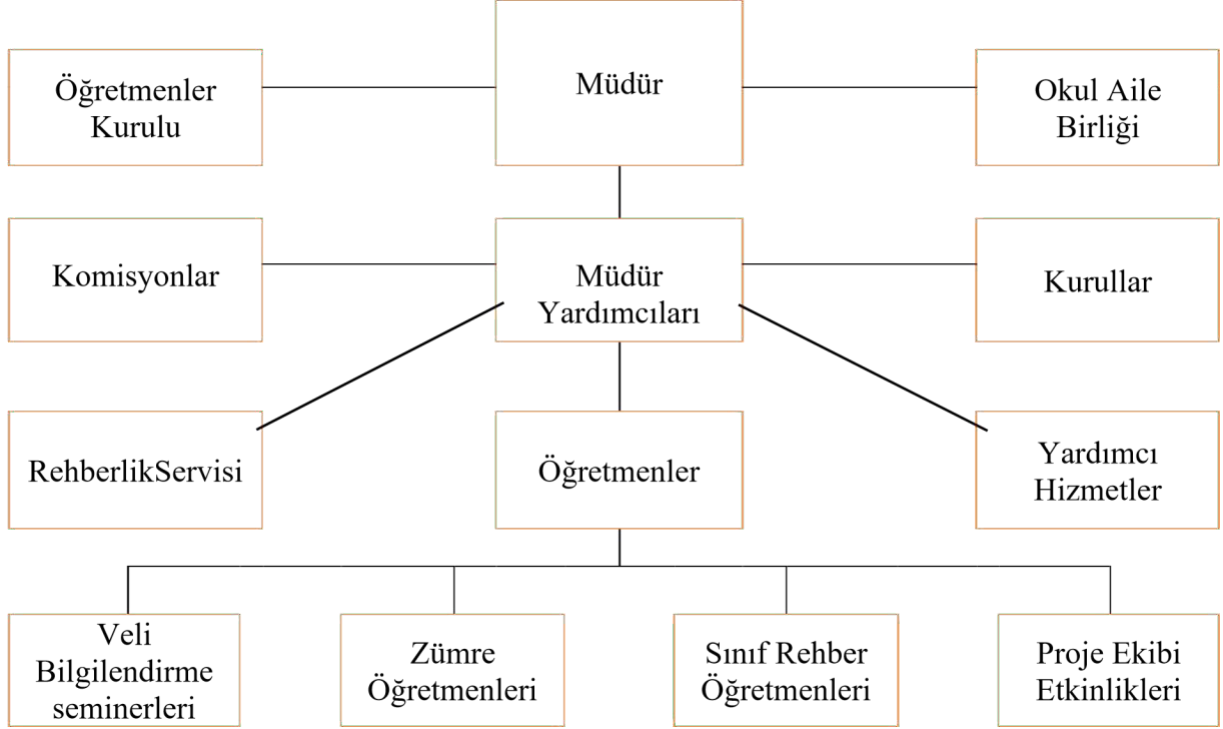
Öğretmenler Kurulu

Müdür

Okul Aile Birliği

Komisyonlar

Müdür Yardımcıları

Kurullar

RehberlikServisi

Öğretmenler

Yardımcı Hizmetler

Veli Bilgilendirme seminerleri

Zümre Öğretmenleri

Sınıf Rehber Öğretmenleri

Proje Ekibi Etkinlikleri